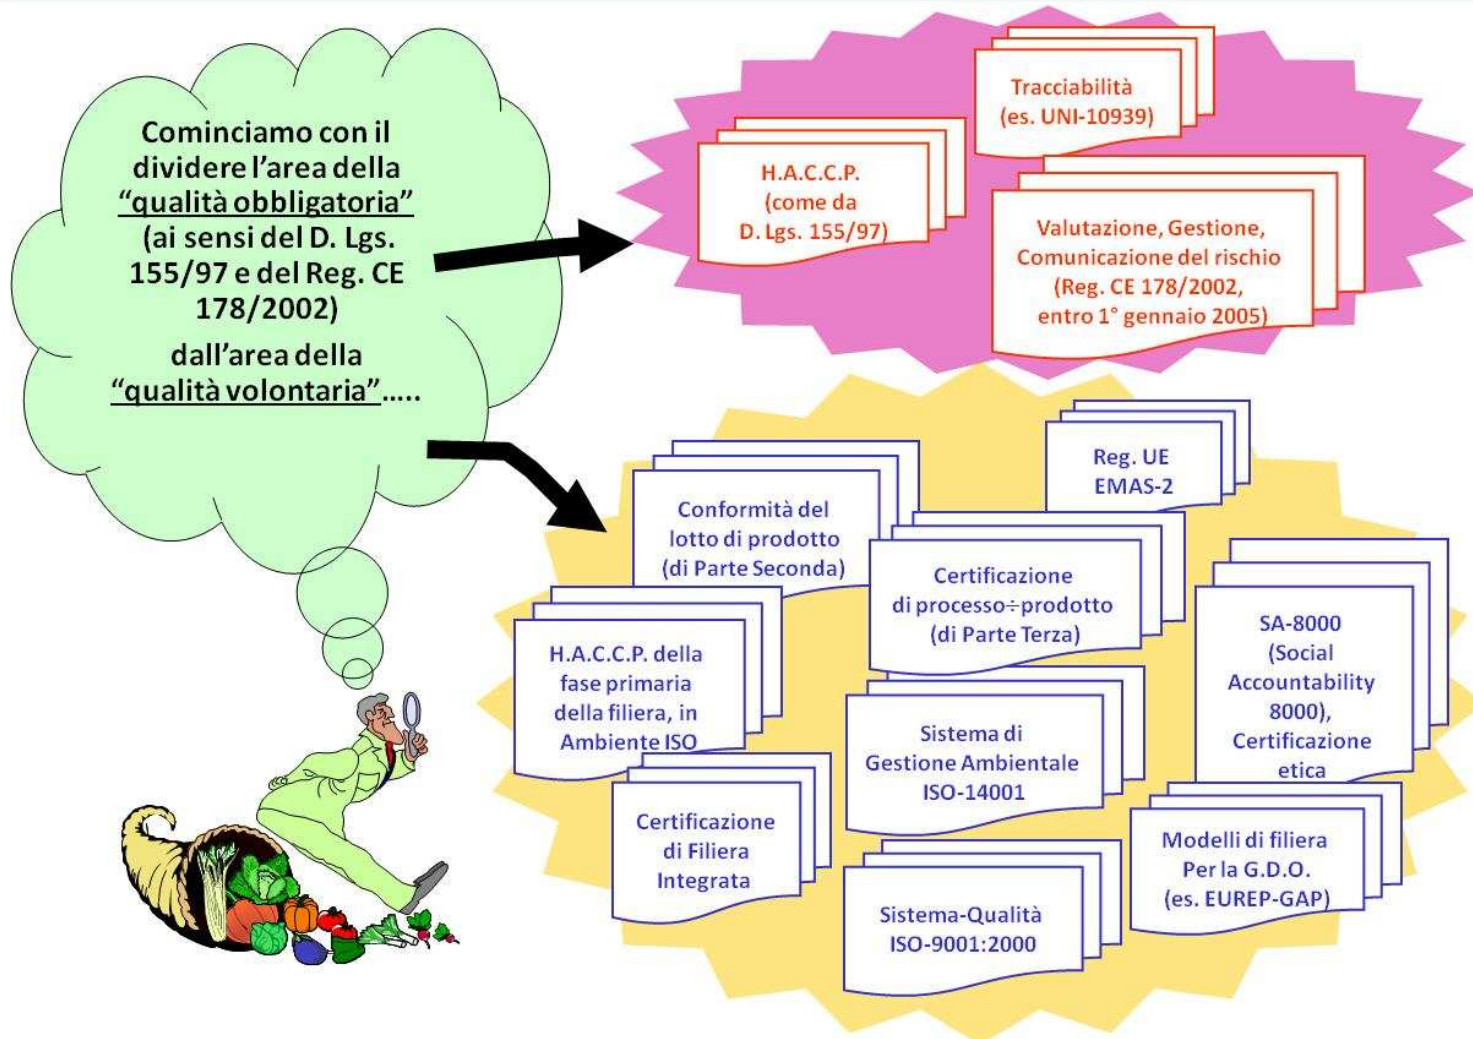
Cominciamo con il dividere l'area della "qualità obbligatoria" (ai sensi del D. Lgs. 155/97 e del Reg. CE 178/2002) dall'area della "qualità volontaria".....

Tracciabilità (es. UNI-10939)

H.A.C.C.P. (come da D. Lgs. 155/97)

Valutazione, Gestione, Comunicazione del rischio (Reg. CE 178/2002, entro 1° gennaio 2005)

Reg. UE EMAS-2

Conformità del lotto di prodotto (di Parte Seconda)

Certificazione di processo÷prodotto (di Parte Terza)

SA-8000 (Social Accountability 8000), Certificazione etica

H.A.C.C.P. della fase primaria della filiera, in Ambiente ISO

Sistema di Gestione Ambientale ISO-14001

Certificazione di Filiera Integrata

Modelli di filiera Per la G.D.O. (es. EUREP-GAP)

Sistema-Qualità ISO-9001:2000